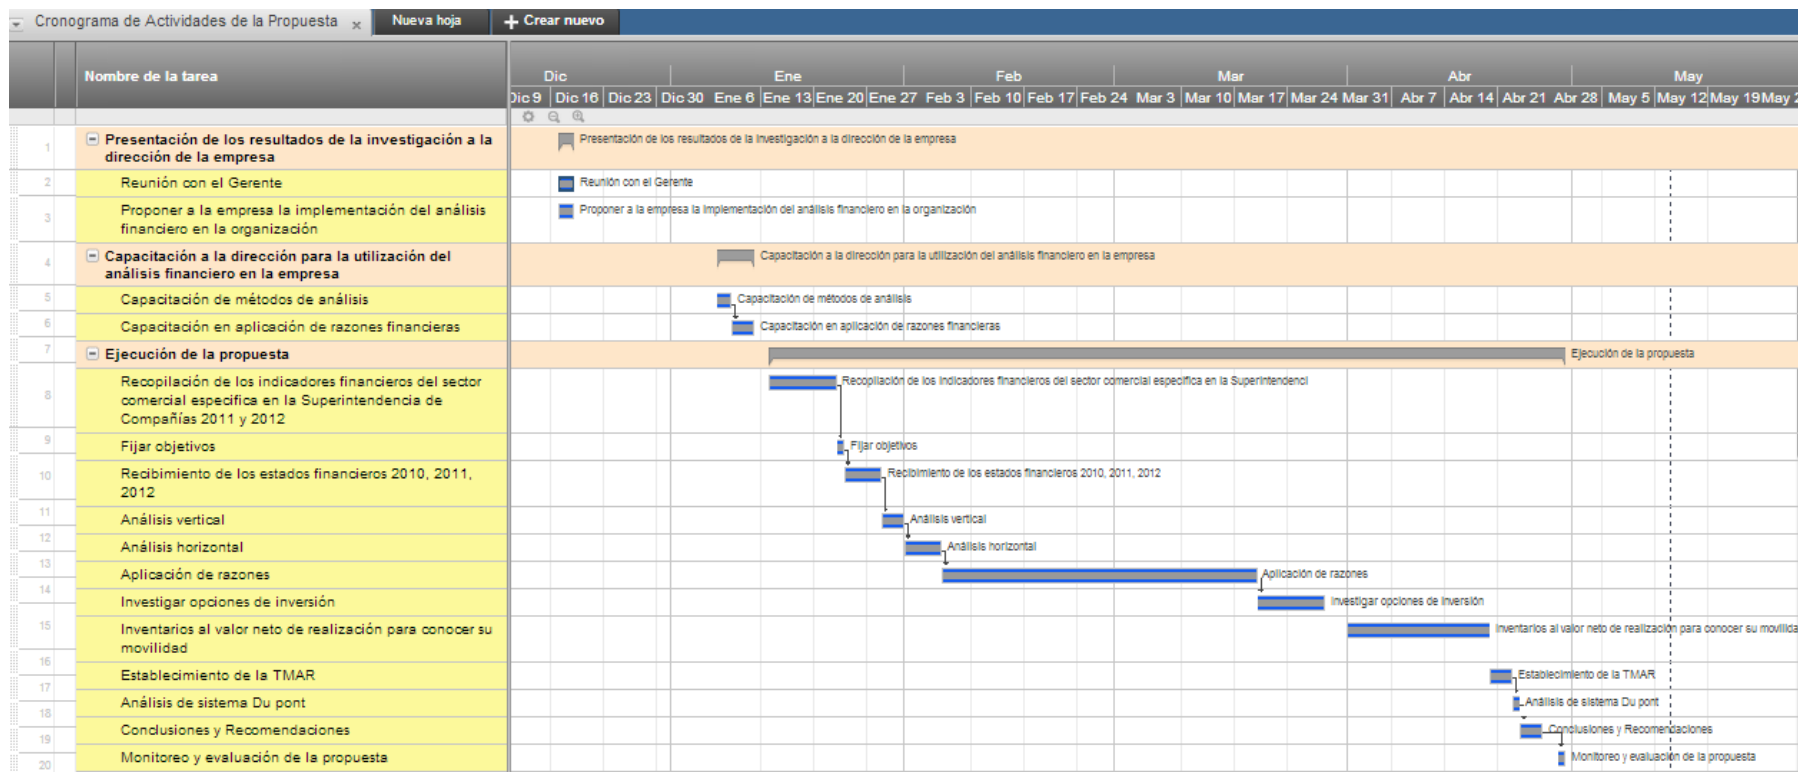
Cronograma de Actividades de la Propuesta × Nueva hoja + Crear nuevo

| | Nombre de la tarea |
|---|---|
| 1 | Presentación de los resultados de la investigación a la dirección de la empresa |
| 2 | Reunión con el Gerente |
| 3 | Proponer a la empresa la implementación del análisis financiero en la organización |
| 4 | Capacitación a la dirección para la utilización del análisis financiero en la empresa |
| 5 | Capacitación de métodos de análisis |
| 6 | Capacitación en aplicación de razones financieras |
| 7 | Ejecución de la propuesta |
| 8 | Recopilación de los indicadores financieros del sector comercial especifica en la Superintendencia de Compañías 2011 y 2012 |
| 9 | Fijar objetivos |
| 10 | Recibimiento de los estados financieros 2010, 2011, 2012 |
| 11 | Análisis vertical |
| 12 | Análisis horizontal |
| 13 | Aplicación de razones |
| 14 | Investigar opciones de inversión |
| 15 | Inventarios al valor neto de realización para conocer su movilidad |
| 16 | Establecimiento de la TMAR |
| 17 | Análisis de sistema Du pont |
| 18 | Conclusiones y Recomendaciones |
| 19 | Monitoreo y evaluación de la propuesta |
| 20 | |

Dic Ene Feb Mar Abr May
Dic 9 Dic 16 Dic 23 Dic 30 Ene 6 Ene 13 Ene 20 Ene 27 Feb 3 Feb 10 Feb 17 Feb 24 Mar 3 Mar 10 Mar 17 Mar 24 Mar 31 Abr 7 Abr 14 Abr 21 Abr 28 May 5 May 12 May 19 May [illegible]

Presentación de los resultados de la investigación a la dirección de la empresa
Reunión con el Gerente
Proponer a la empresa la implementación del análisis financiero en la organización
Capacitación a la dirección para la utilización del análisis financiero en la empresa
Capacitación de métodos de análisis
Capacitación en aplicación de razones financieras
Ejecución de la propuesta
Recopilación de los indicadores financieros del sector comercial especifica en la Superintendenci
Fijar objetivos
Recibimiento de los estados financieros 2010, 2011, 2012
Análisis vertical
Análisis horizontal
Aplicación de razones
Investigar opciones de inversión
Inventarios al valor neto de realización para conocer su movilida
Establecimiento de la TMAR
Análisis de sistema Du pont
Conclusiones y Recomendaciones
Monitoreo y evaluación de la propuesta